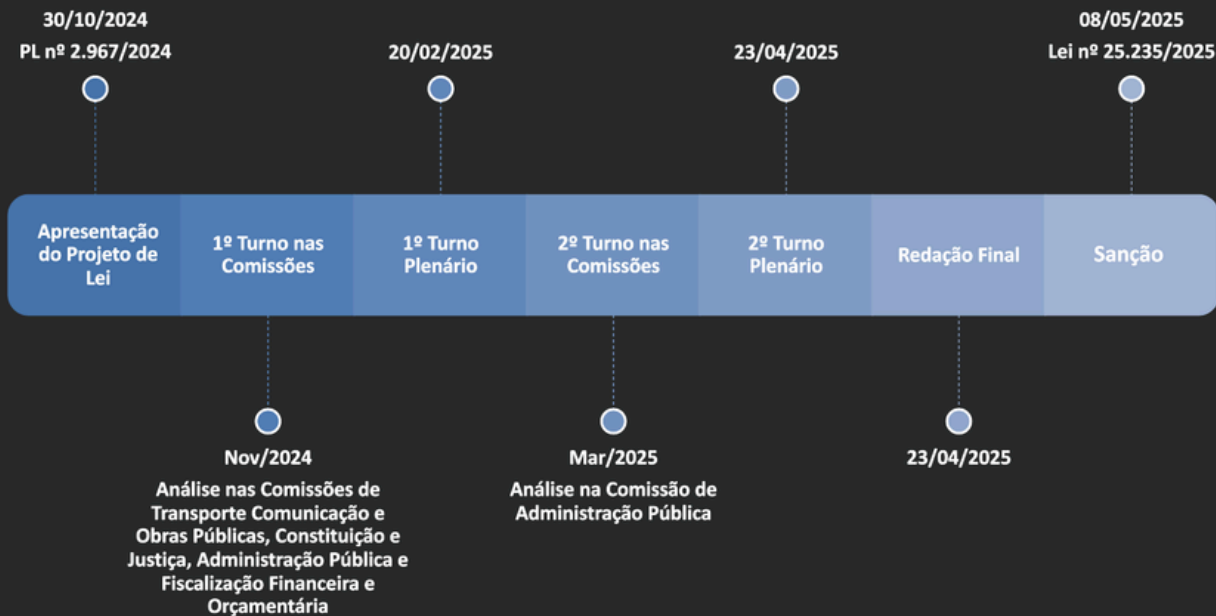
30/10/2024
PL nº 2.967/2024

20/02/2025

23/04/2025

08/05/2025
Lei nº 25.235/2025

Apresentação do Projeto de Lei

1º Turno nas Comissões

1º Turno Plenário

2º Turno nas Comissões

2º Turno Plenário

Redação Final

Sanção

Nov/2024
Análise nas Comissões de Transporte Comunicação e Obras Públicas, Constituição e Justiça, Administração Pública e Fiscalização Financeira e Orçamentária

Mar/2025
Análise na Comissão de Administração Pública

23/04/2025